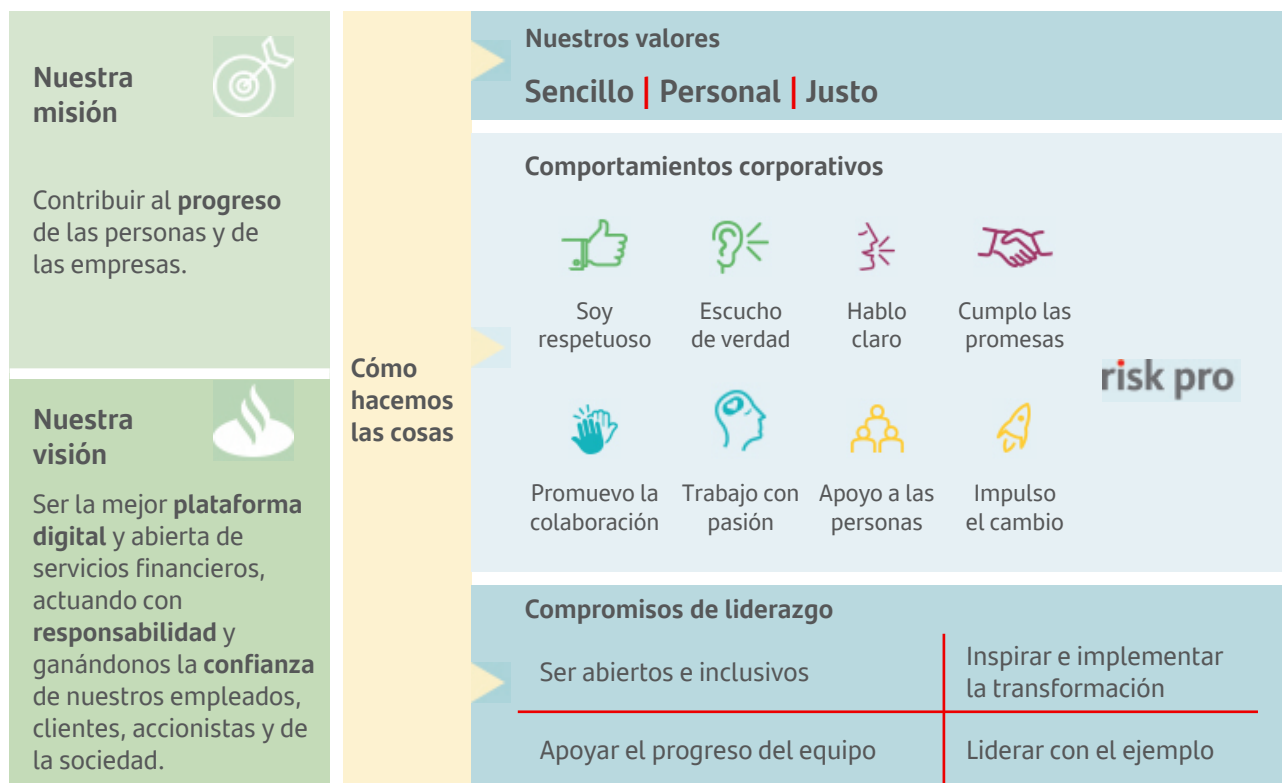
Nuestra misión

Contribuir al **progreso** de las personas y de las empresas.

Nuestra visión

Ser la mejor **plataforma digital** y abierta de servicios financieros, actuando con **responsabilidad** y ganándonos la **confianza** de nuestros empleados, clientes, accionistas y de la sociedad.

Cómo hacemos las cosas

Nuestros valores

Sencillo | Personal | Justo

Comportamientos corporativos

Soy respetuoso

Escucho de verdad

Hablo claro

Cumplo las promesas

Promuevo la colaboración

Trabajo con pasión

Apoyo a las personas

Impulso el cambio

risk pro

Compromisos de liderazgo

| Ser abiertos e inclusivos | Inspirar e implementar la transformación |
|---|---|
| Apoyar el progreso del equipo | Liderar con el ejemplo |